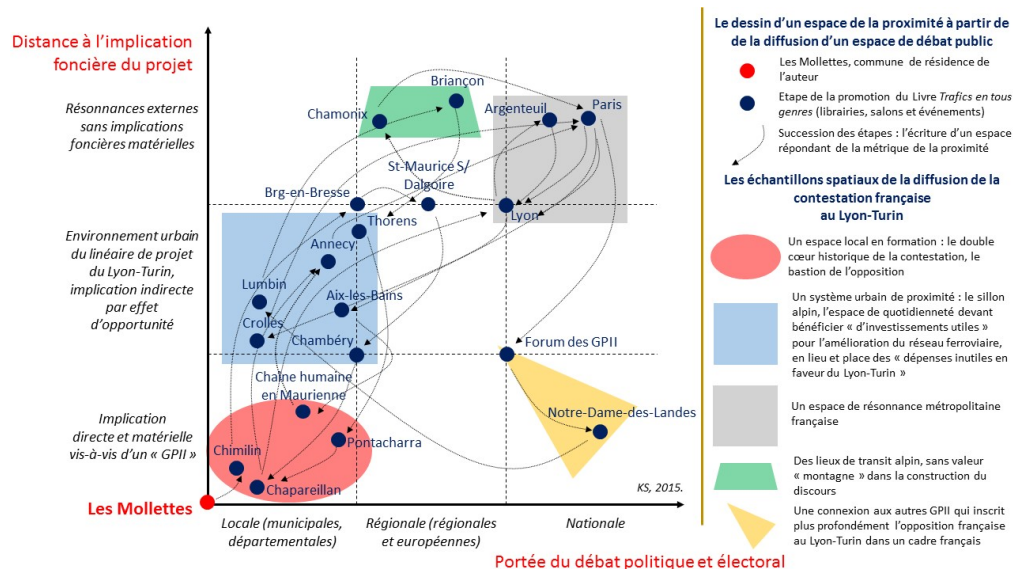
Distance à l'implication foncière du projet

Résonnances externes sans implications foncières matérielles

Environnement urbain du linéaire de projet du Lyon-Turin, implication indirecte par effet d'opportunité

Implication directe et matérielle vis-à-vis d'un « GPII »

Les Mollettes

Briançon
Chamonix
Argenteuil
Paris
St-Maurice S/ Dalgoire
Brg-en-Bresse
Thorens
Lyon
Annecy
Lumbin
Aix-les-Bains
Crolles
Chambéry
Forum des GPII
Chaîne humaine en Maurienne
Notre-Dame-des-Landes
Chimilin
Pontacharra
Chapareillan

KS, 2015.

Locale (municipales, départementales)
Régionale (régionales et européennes)
Nationale

Portée du débat politique et électoral

Le dessin d'un espace de la proximité à partir de la diffusion d'un espace de débat public

Les Mollettes, commune de résidence de l'auteur

Etape de la promotion du Livre Trafics en tous genres (librairies, salons et événements)

Succession des étapes : l'écriture d'un espace répondant de la métrique de la proximité

Les échantillons spatiaux de la diffusion de la contestation française au Lyon-Turin

Un espace local en formation : le double cœur historique de la contestation, le bastion de l'opposition

Un système urbain de proximité : le sillon alpin, l'espace de quotidienneté devant bénéficier « d'investissements utiles » pour l'amélioration du réseau ferroviaire, en lieu et place des « dépenses inutiles en faveur du Lyon-Turin »

Un espace de résonnance métropolitaine française

Des lieux de transit alpin, sans valeur « montagne » dans la construction du discours

Une connexion aux autres GPII qui inscrit plus profondément l'opposition française au Lyon-Turin dans un cadre français